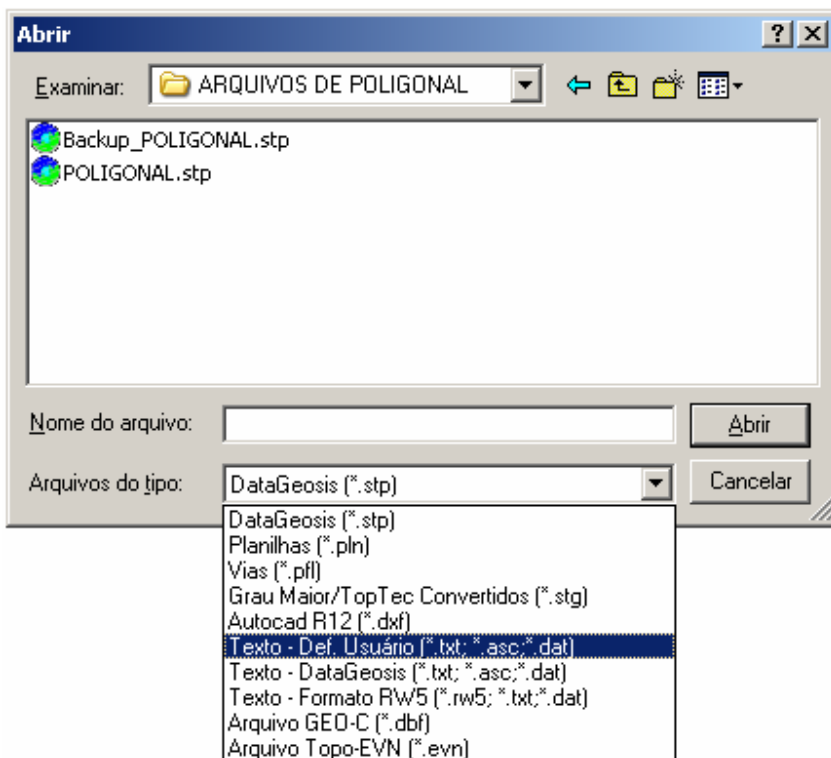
Abrir

?

Examinar: ARQUIVOS DE POLIGONAL

Backup_POLIGONAL.stp
POLIGONAL.stp

Nome do arquivo:

Abrir

Arquivos do tipo: DataGeosis (*.stp)

Cancelar

DataGeosis (*.stp)
Planilhas (*.pln)
Vias (*.pfl)
Grau Maior/TopTec Convertidos (*.stg)
Autocad R12 (*.dxf)
Texto - Def. Usuário (*.txt; *.asc;*.dat)
Texto - DataGeosis (*.txt; *.asc;*.dat)
Texto - Formato RW5 (*.rw5; *.txt;*.dat)
Arquivo GEO-C (*.dbf)
Arquivo Topo-EVN (*.evn)